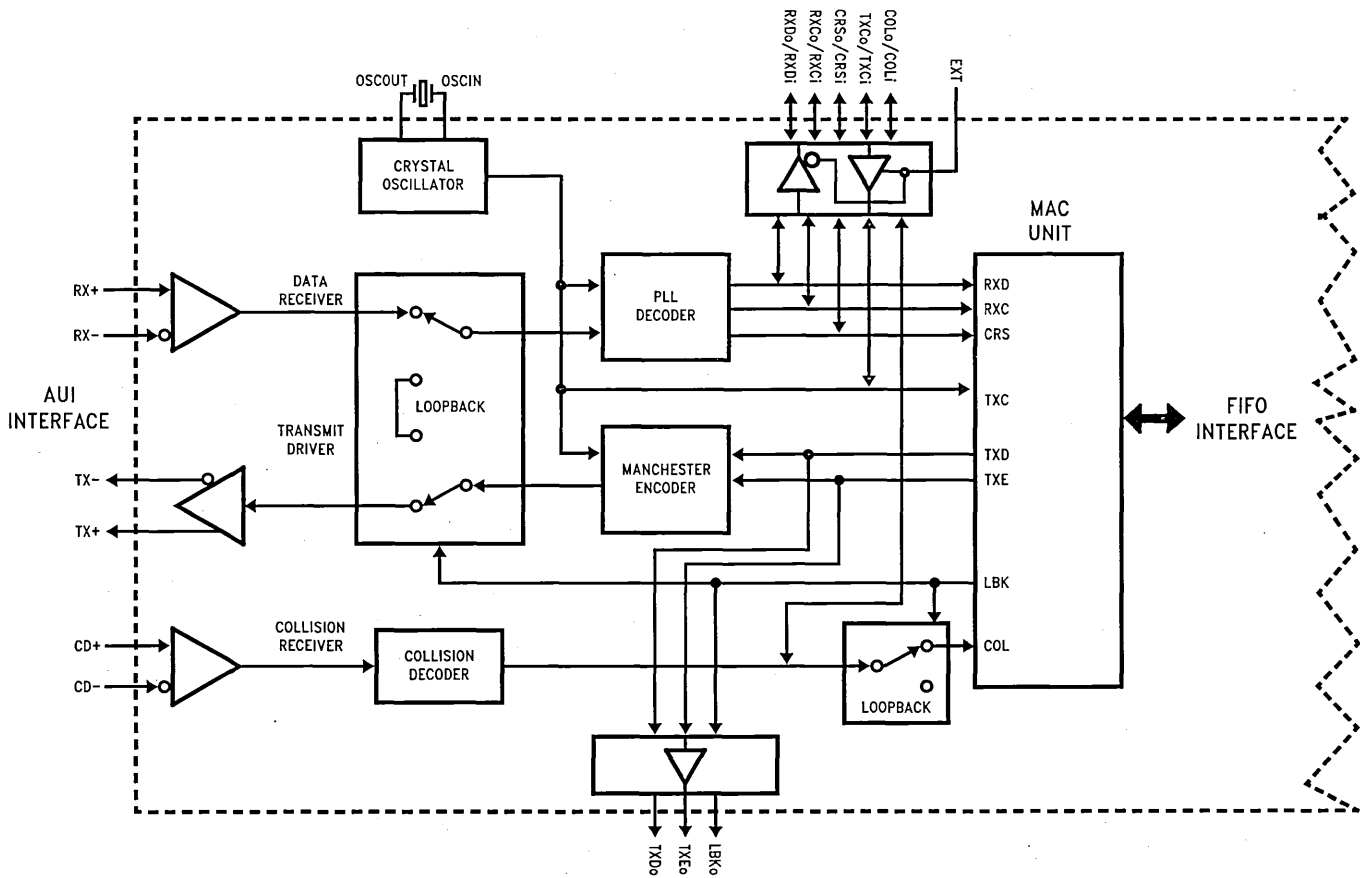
RXDo/RXDi
RXCo/RXCi
CRSo/CRSi
TXCo/TXCi
COLo/COLi
EXT
OSCOUT
OSCIN
CRYSTAL OSCILLATOR
MAC UNIT
RX+
RX-
DATA RECEIVER
PLL DECODER
RXD
RXC
CRS
AUI INTERFACE
LOOPBACK
TXC
FIFO INTERFACE
TRANSMIT DRIVER
MANCHESTER ENCODER
TXD
TXE
TX-
TX+
LBK
CD+
CD-
COLLISION RECEIVER
COLLISION DECODER
COL
LOOPBACK
TXDo
TXEo
LBKo